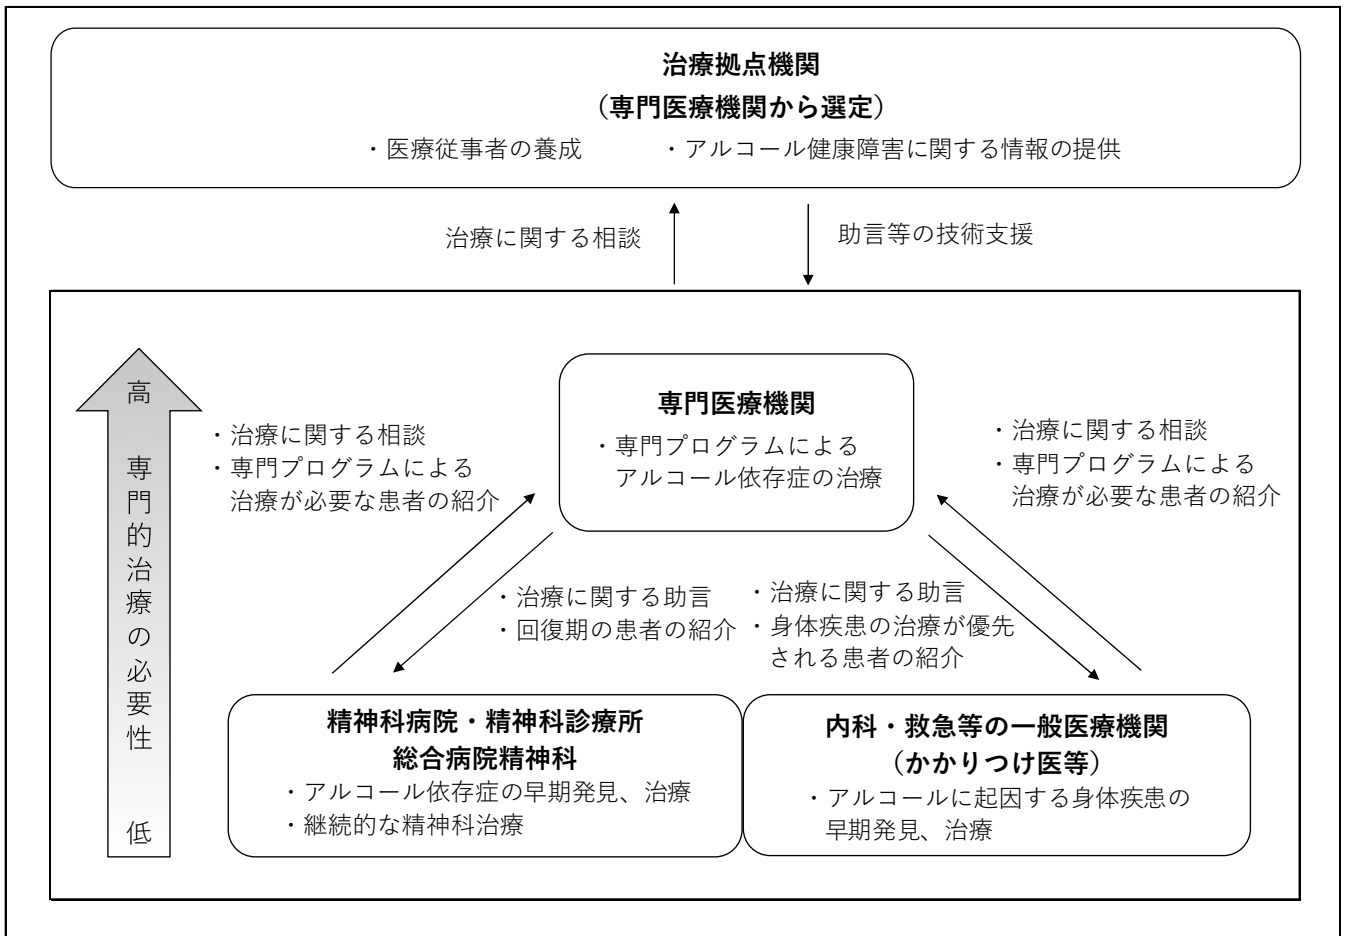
治療拠点機関
（専門医療機関から選定）
・医療従事者の養成　・アルコール健康障害に関する情報の提供

治療に関する相談

助言等の技術支援

高

専門的治療の必要性

低

・治療に関する相談
・専門プログラムによる治療が必要な患者の紹介

専門医療機関
・専門プログラムによるアルコール依存症の治療

・治療に関する相談
・専門プログラムによる治療が必要な患者の紹介

・治療に関する助言
・回復期の患者の紹介

・治療に関する助言
・身体疾患の治療が優先される患者の紹介

精神科病院・精神科診療所
総合病院精神科
・アルコール依存症の早期発見、治療
・継続的な精神科治療

内科・救急等の一般医療機関
（かかりつけ医等）
・アルコールに起因する身体疾患の早期発見、治療